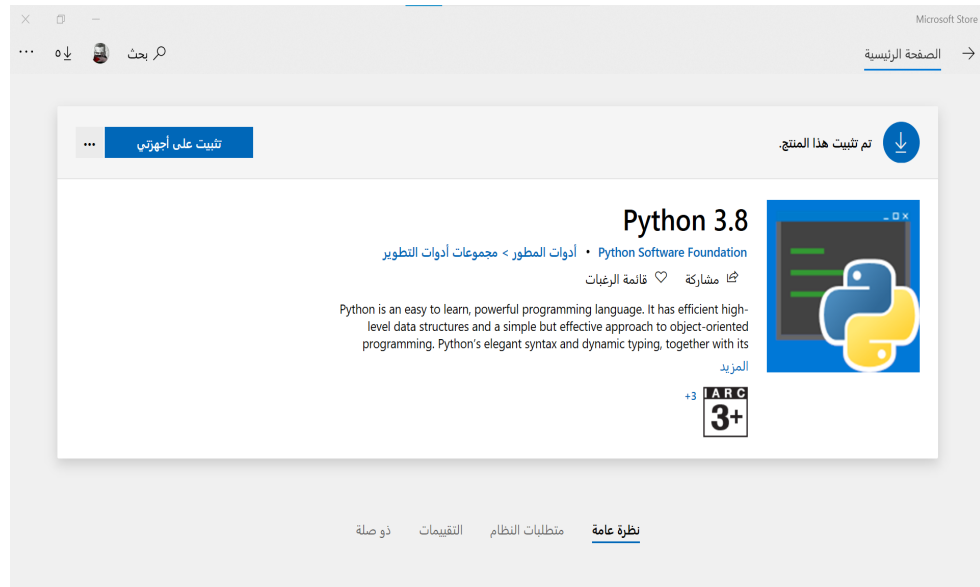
Microsoft Store

الصفحة الرئيسية

بحث

٥

...

تم تثبيت هذا المنتج.

تثبيت على أجهزتي

...

Python 3.8

Python Software Foundation • أدوات المطور > مجموعات أدوات التطوير

مشاركة قائمة الرغبات

Python is an easy to learn, powerful programming language. It has efficient high-level data structures and a simple but effective approach to object-oriented programming. Python's elegant syntax and dynamic typing, together with its

المزيد

IARC 3+

+3

نظرة عامة متطلبات النظام التقييمات ذو صلة